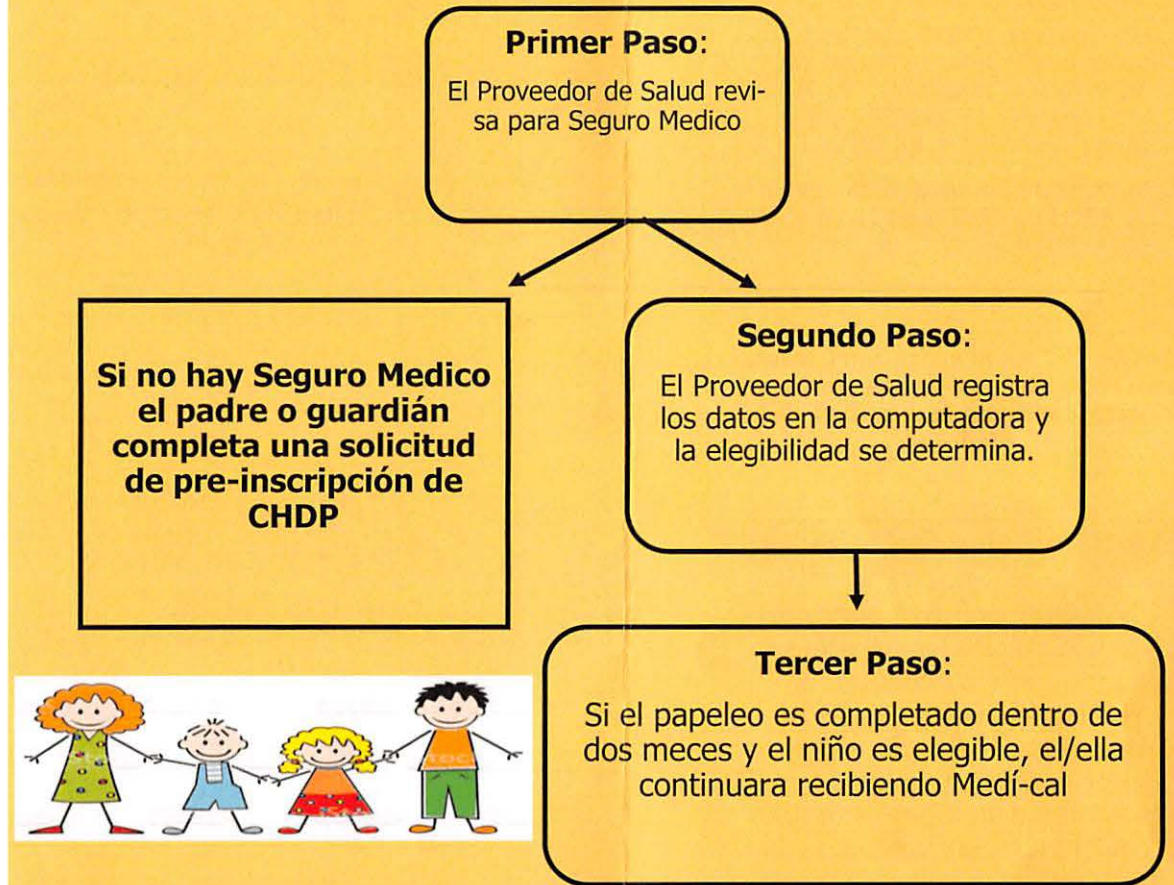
Primer Paso:

El Proveedor de Salud revisa para Seguro Medico

Si no hay Seguro Medico el padre o guardián completa una solicitud de pre-inscripción de CHDP

Segundo Paso:

El Proveedor de Salud registra los datos en la computadora y la elegibilidad se determina.

Tercer Paso:

Si el papeleo es completado dentro de dos meces y el niño es elegible, el/ella continuara recibiendo Medí-cal